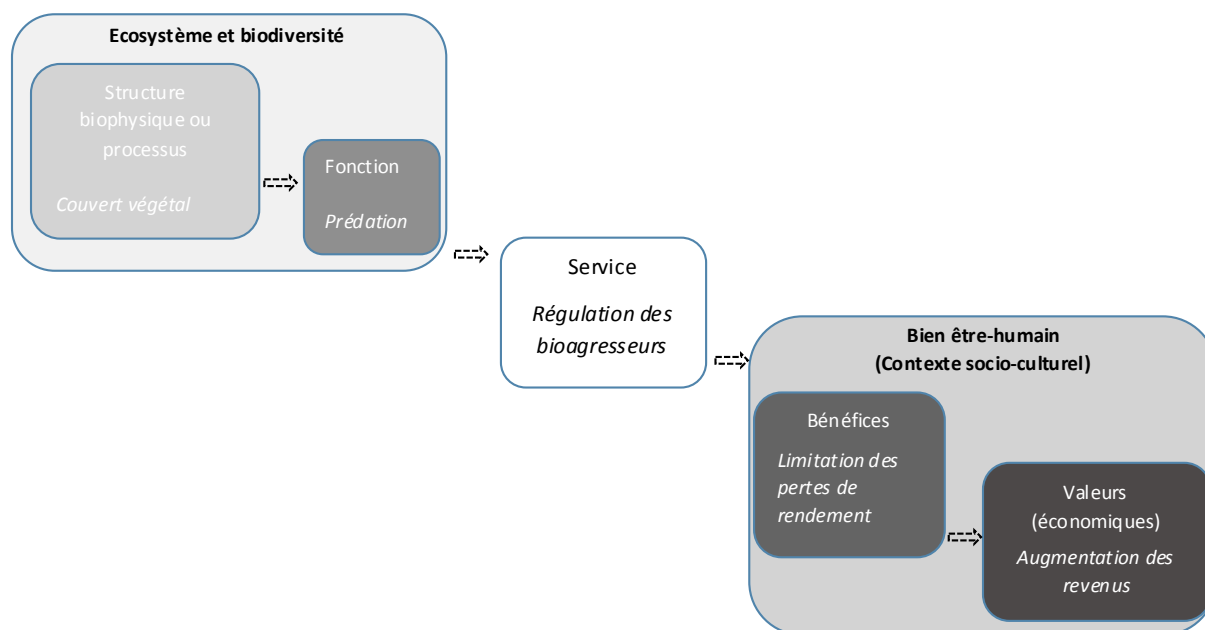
Ecosystème et biodiversité

Structure biophysique ou processus

Couvert végétal

Fonction

Prédation

Service

Régulation des bioagresseurs

Bien être-humain
(Contexte socio-culturel)

Bénéfices

Limitation des pertes de rendement

Valeurs (économiques)

Augmentation des revenus